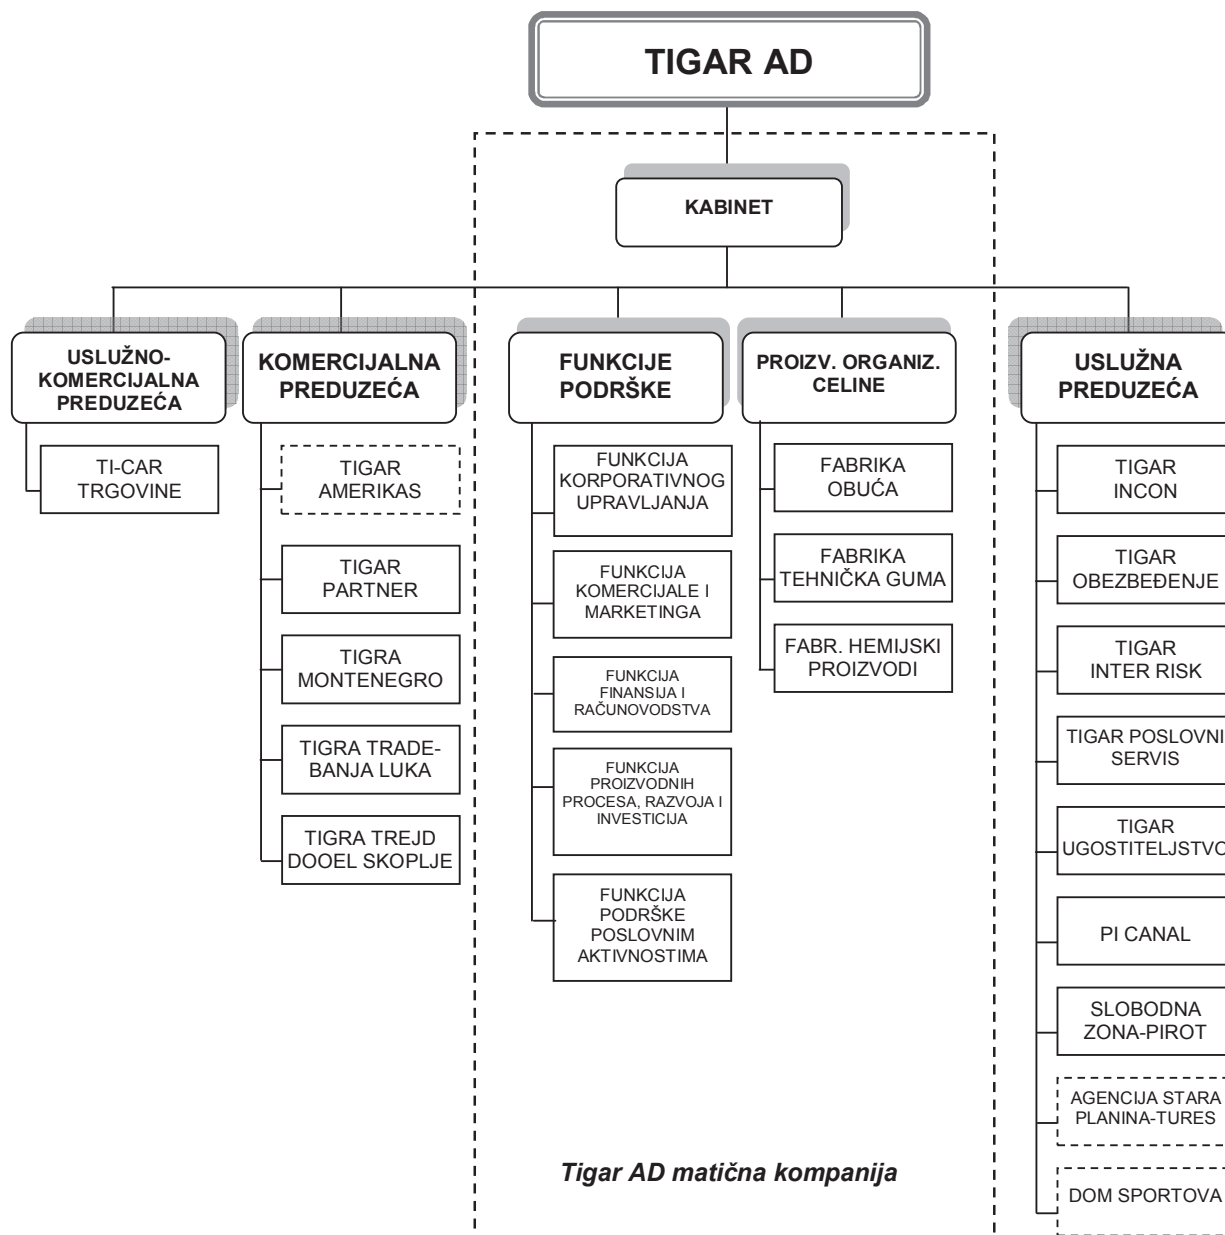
TIGAR AD

KABINET

USLUŽNO-KOMERCIJALNA PREDUZEĆA

TI-CAR TRGOVINE

KOMERCIJALNA PREDUZEĆA

TIGAR AMERIKAS

TIGAR PARTNER

TIGRA MONTENEGRO

TIGRA TRADE-BANJA LUKA

TIGRA TREJD DOOEL SKOPLJE

FUNKCIJE PODRŠKE

FUNKCIJA KORPORATIVNOG UPRAVLJANJA

FUNKCIJA KOMERCIJALE I MARKETINGA

FUNKCIJA FINANSIJA I RAČUNOVODSTVA

FUNKCIJA PROIZVODNIH PROCESA, RAZVOJA I INVESTICIJA

FUNKCIJA PODRŠKE POSLOVNIM AKTIVNOSTIMA

PROIZV. ORGANIZ. CELINE

FABRIKA OBUĆA

FABRIKA TEHNIČKA GUMA

FABR. HEMIJSKI PROIZVODI

USLUŽNA PREDUZEĆA

TIGAR INCON

TIGAR OBEZBEĐENJE

TIGAR INTER RISK

TIGAR POSLOVNI SERVIS

TIGAR UGOSTITELJSTVO

PI CANAL

SLOBODNA ZONA-PIROT

AGENCIJA STARA PLANINA-TURES

DOM SPORTOVA

Tigar AD matična kompanija